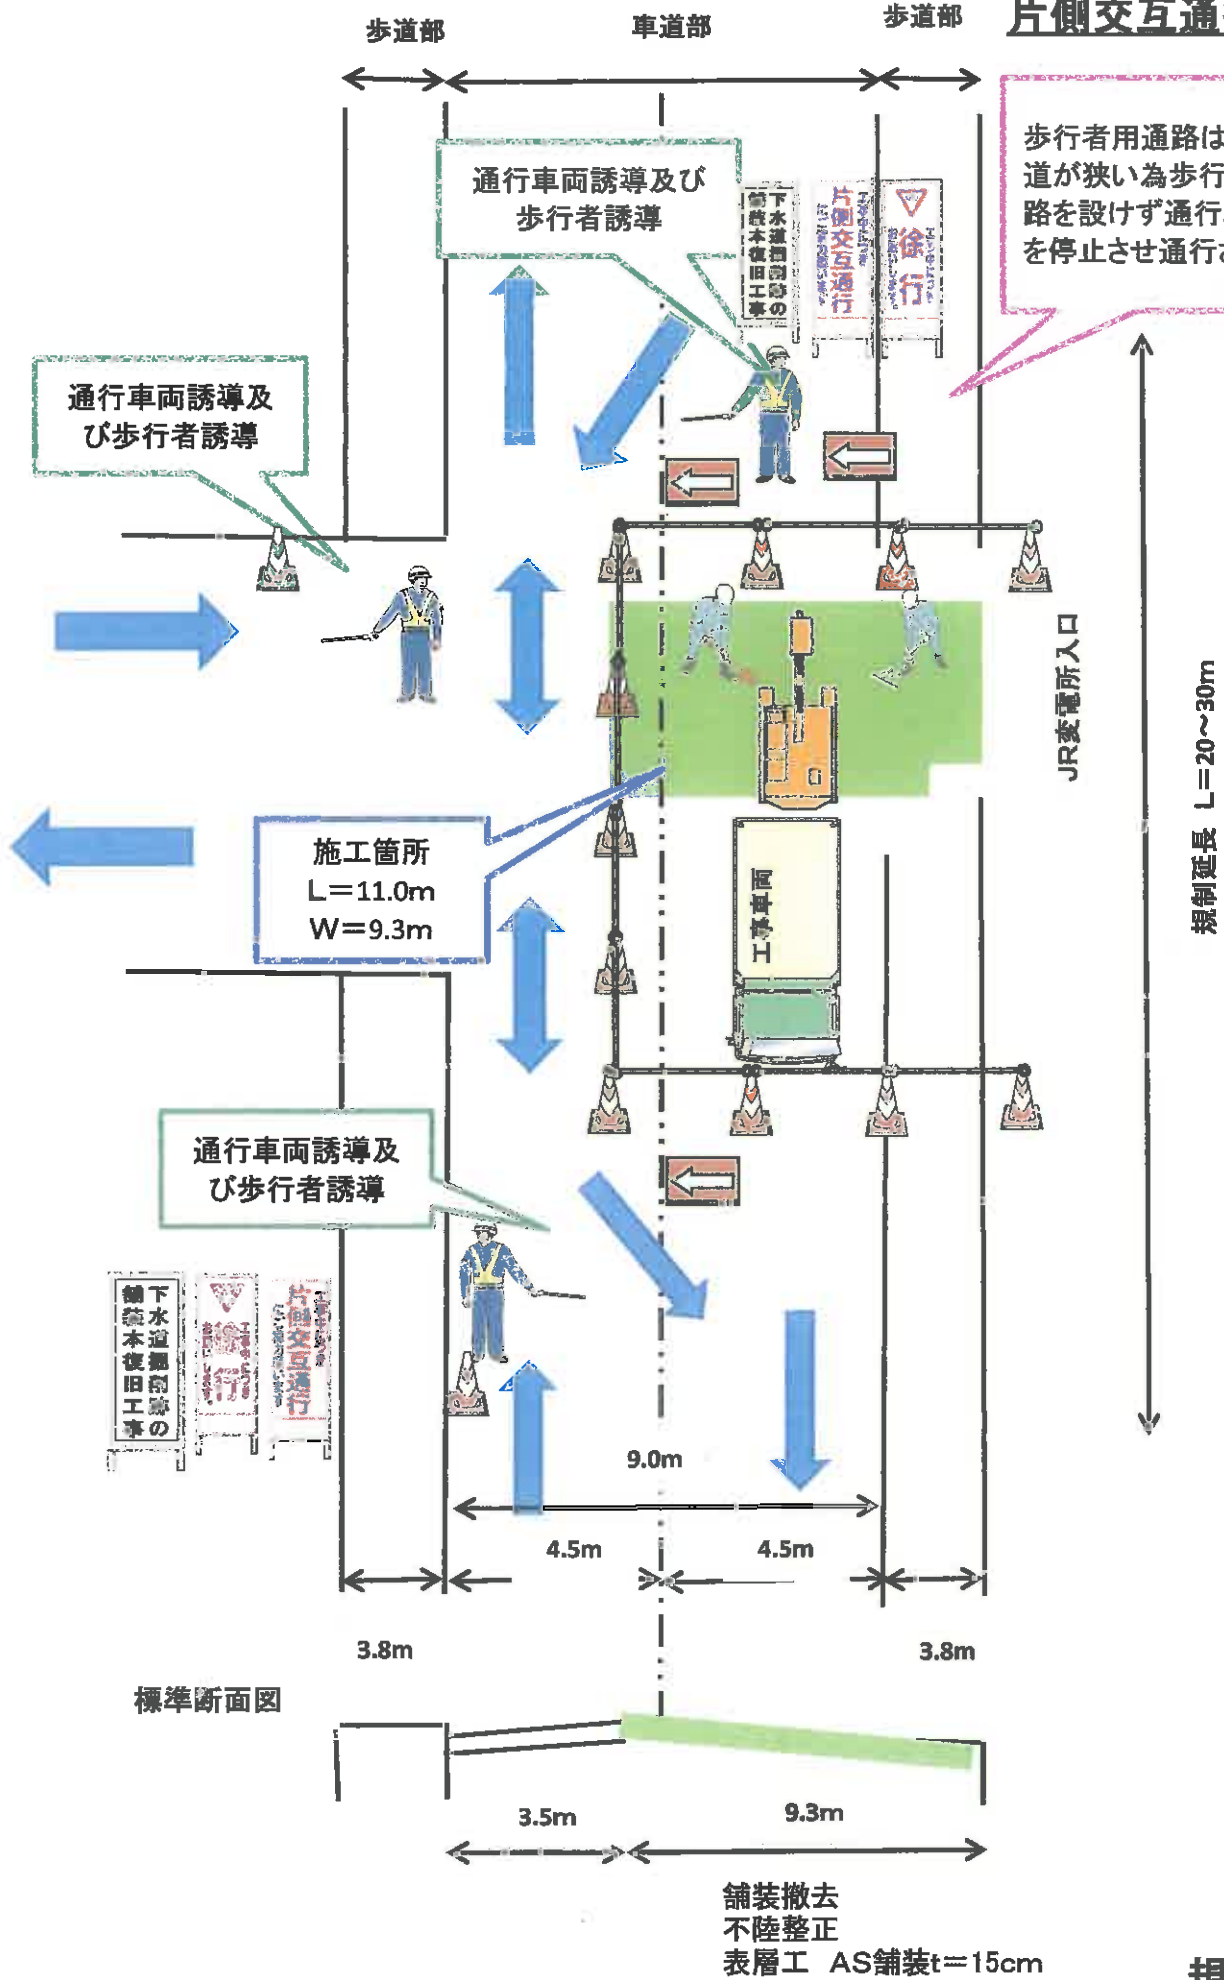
歩道部 車道部 歩道部

片側交互通

歩行者用通路は
道が狭い為歩行
路を設けず通行
を停止させ通行

通行車両誘導及び
歩行者誘導

下水道掘削跡の舗装本復旧工事

片側交互通行

徐行

通行車両誘導及
び歩行者誘導

JR変電所入口

規制延長 L＝20～30m

施工箇所
L＝11.0m
W＝9.3m

工事車両

通行車両誘導及
び歩行者誘導

下水道掘削跡の舗装本復旧工事

徐行

片側交互通行

9.0m

4.5m 4.5m

3.8m 3.8m

標準断面図

3.5m 9.3m

舗装撤去
不陸整正
表層工 AS舗装t＝15cm

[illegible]